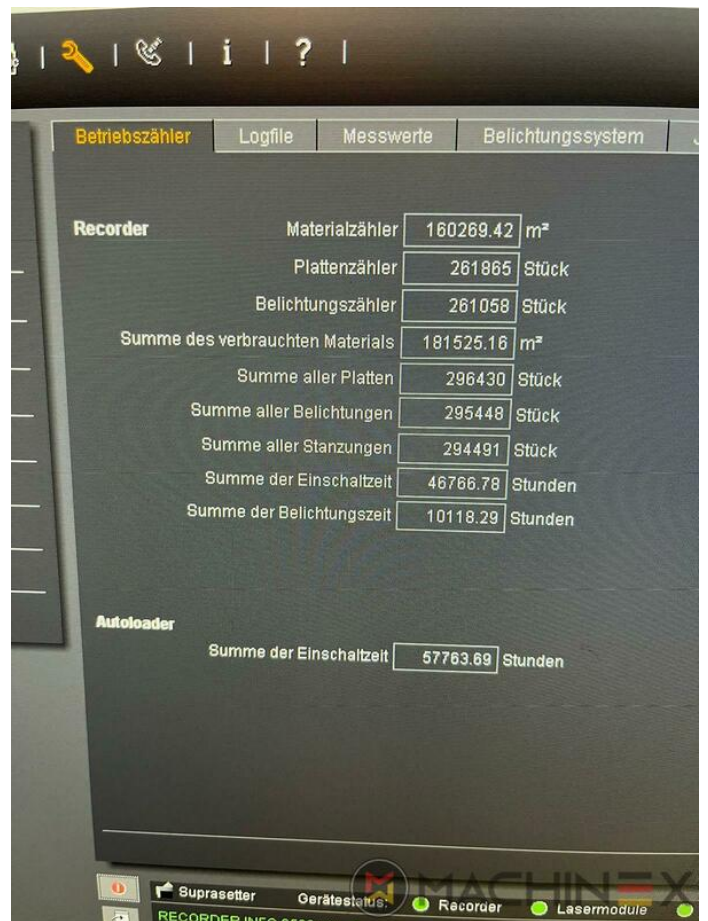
| i | ? |

Betriebszähler | Logfile | Messwerte | Belichtungssystem

Recorder

| | | |
|---|---|---|
| Materialzähler | 160269.42 | m² |
| Plattenzähler | 261865 | Stück |
| Belichtungszähler | 261058 | Stück |
| Summe des verbrauchten Materials | 181525.16 | m² |
| Summe aller Platten | 296430 | Stück |
| Summe aller Belichtungen | 295448 | Stück |
| Summe aller Stanzungen | 294491 | Stück |
| Summe der Einschaltzeit | 46766.78 | Stunden |
| Summe der Belichtungszeit | 10118.29 | Stunden |

Autoloader

| | | |
|---|---|---|
| Summe der Einschaltzeit | 57763.69 | Stunden |

Suprasetter Gerätestatus: Recorder Lasermodule

RECORDER INFO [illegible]

MACHINEX